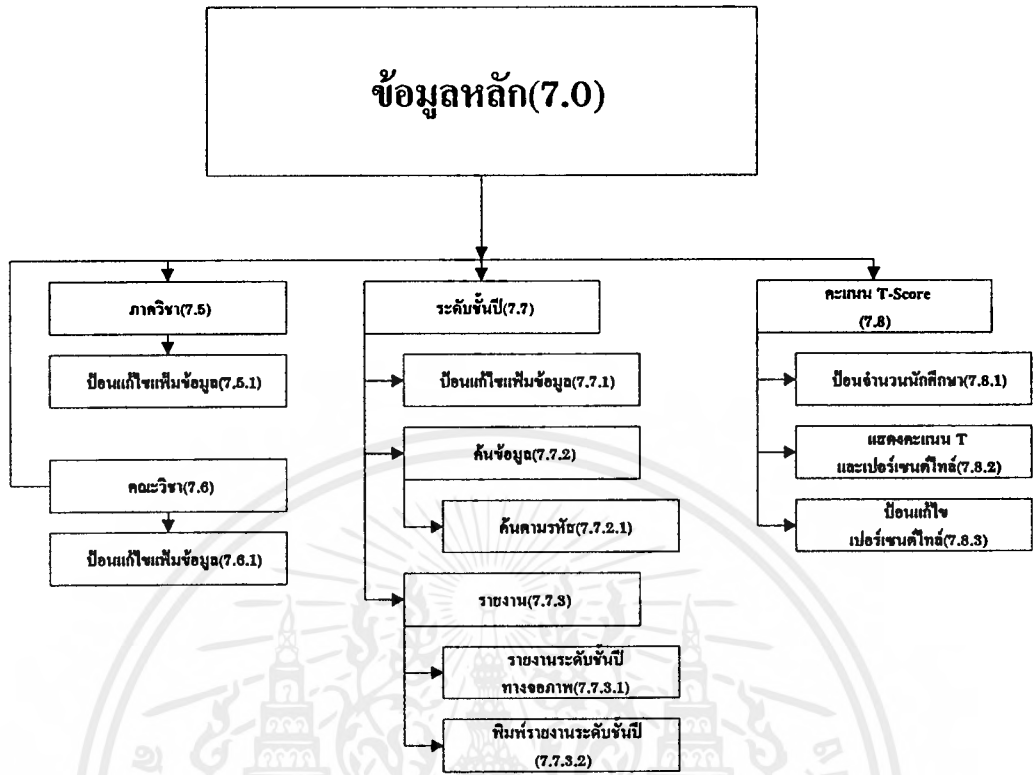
ข้อมูลหลัก(7.0)

ภาควิชา(7.5)

ป้อนแก้ไขแฟ้มข้อมูล(7.5.1)

คณะวิชา(7.6)

ป้อนแก้ไขแฟ้มข้อมูล(7.6.1)

ระดับชั้นปี(7.7)

ป้อนแก้ไขแฟ้มข้อมูล(7.7.1)

ค้นข้อมูล(7.7.2)

ค้นตามรหัส(7.7.2.1)

รายงาน(7.7.3)

รายงานระดับชั้นปี ทางจอภาพ(7.7.3.1)

พิมพ์รายงานระดับชั้นปี (7.7.3.2)

คะแนน T-Score (7.8)

ป้อนจำนวนนักศึกษา(7.8.1)

แสดงคะแนน T และเปอร์เซนต์ไทล์(7.8.2)

ป้อนแก้ไข เปอร์เซนต์ไทล์(7.8.3)